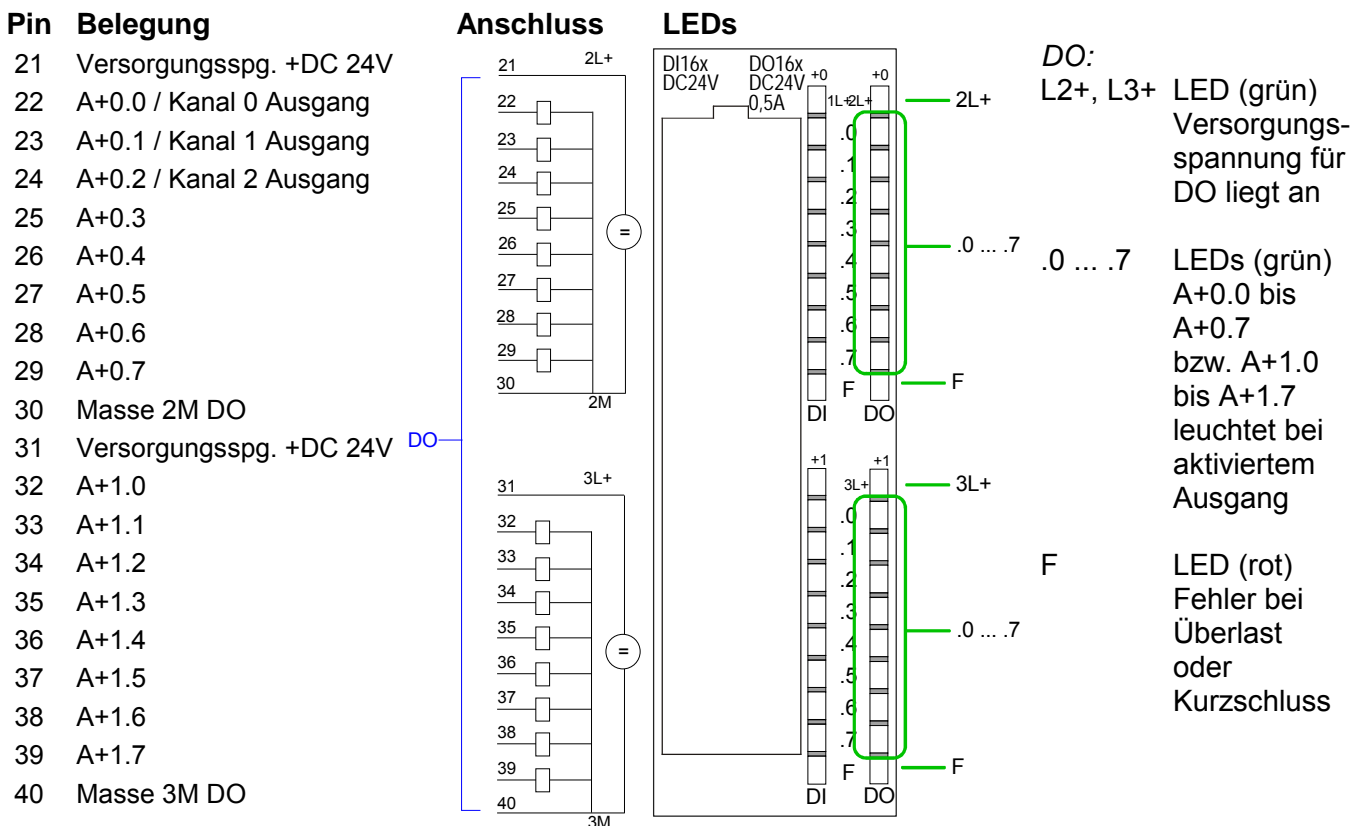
| Pin | Belegung |
|---|---|
| 21 | Versorgungsspg. +DC 24V |
| 22 | A+0.0 / Kanal 0 Ausgang |
| 23 | A+0.1 / Kanal 1 Ausgang |
| 24 | A+0.2 / Kanal 2 Ausgang |
| 25 | A+0.3 |
| 26 | A+0.4 |
| 27 | A+0.5 |
| 28 | A+0.6 |
| 29 | A+0.7 |
| 30 | Masse 2M DO |
| 31 | Versorgungsspg. +DC 24V |
| 32 | A+1.0 |
| 33 | A+1.1 |
| 34 | A+1.2 |
| 35 | A+1.3 |
| 36 | A+1.4 |
| 37 | A+1.5 |
| 38 | A+1.6 |
| 39 | A+1.7 |
| 40 | Masse 3M DO |

DO

Anschluss

21 2L+ 22 23 24 25 26 27 28 29 30 2M =

31 3L+ 32 33 34 35 36 37 38 39 40 3M =

LEDs

DI16x DC24V DO16x DC24V 0,5A

+0 +0 1L+ 2L+ .0 .1 .2 .3 .4 .5 .6 .7 F DI DO

+1 +1 3L+ .0 .1 .2 .3 .4 .5 .6 .7 F DI DO

2L+
.0 ... .7
F
3L+
.0 ... .7
F

DO:

L2+, L3+ LED (grün) Versorgungsspannung für DO liegt an

.0 ... .7 LEDs (grün) A+0.0 bis A+0.7 bzw. A+1.0 bis A+1.7 leuchtet bei aktiviertem Ausgang

F LED (rot) Fehler bei Überlast oder Kurzschluss